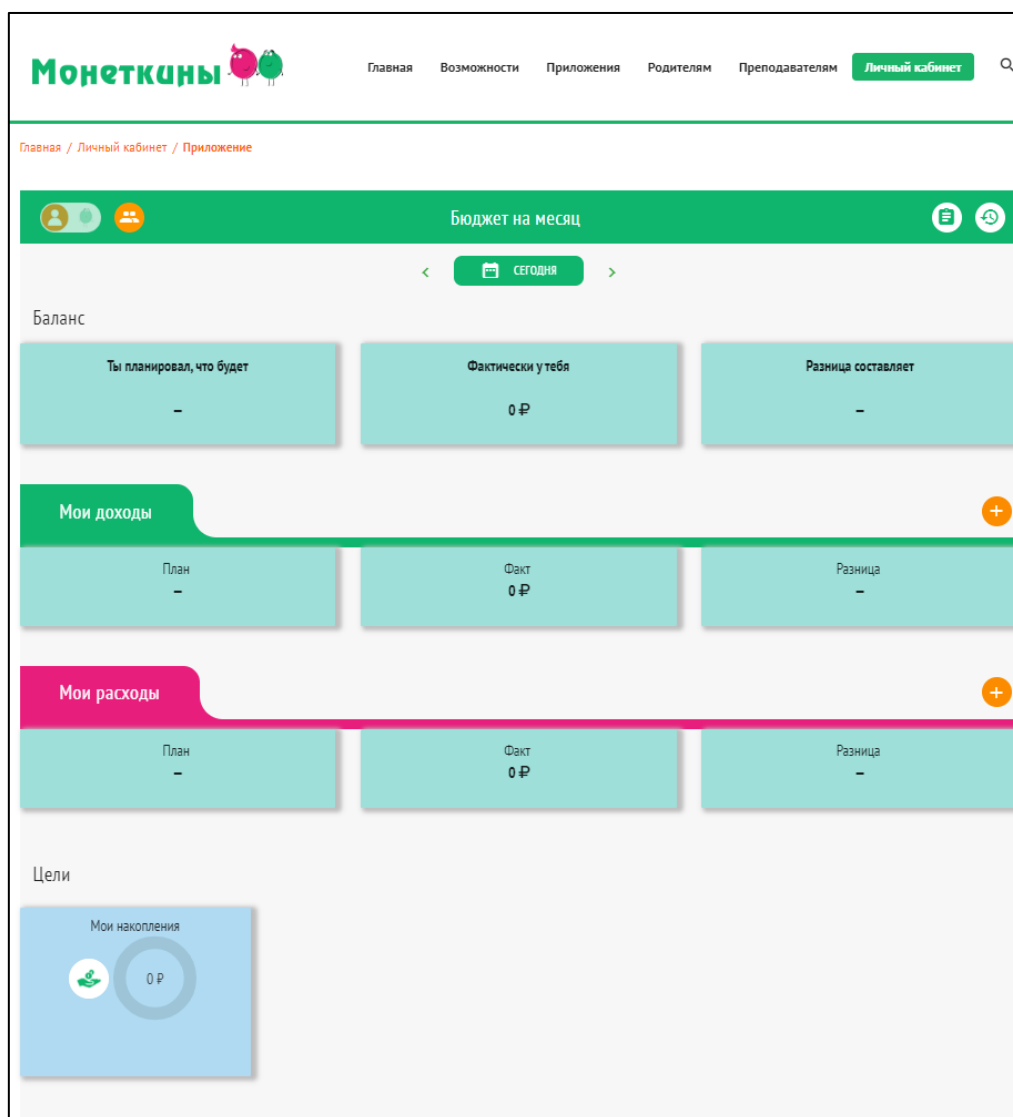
Монеткины

Главная Возможности Приложения Родителям Преподавателям Личный кабинет

Главная / Личный кабинет / Приложение

Бюджет на месяц

< СЕГОДНЯ >

Баланс

| Ты планировал, что будет | Фактически у тебя | Разница составляет |
|---|---|---|
| – | 0 ₽ | – |

Мои доходы

| План | Факт | Разница |
|---|---|---|
| – | 0 ₽ | – |

Мои расходы

| План | Факт | Разница |
|---|---|---|
| – | 0 ₽ | – |

Цели

Мои накопления

0 ₽